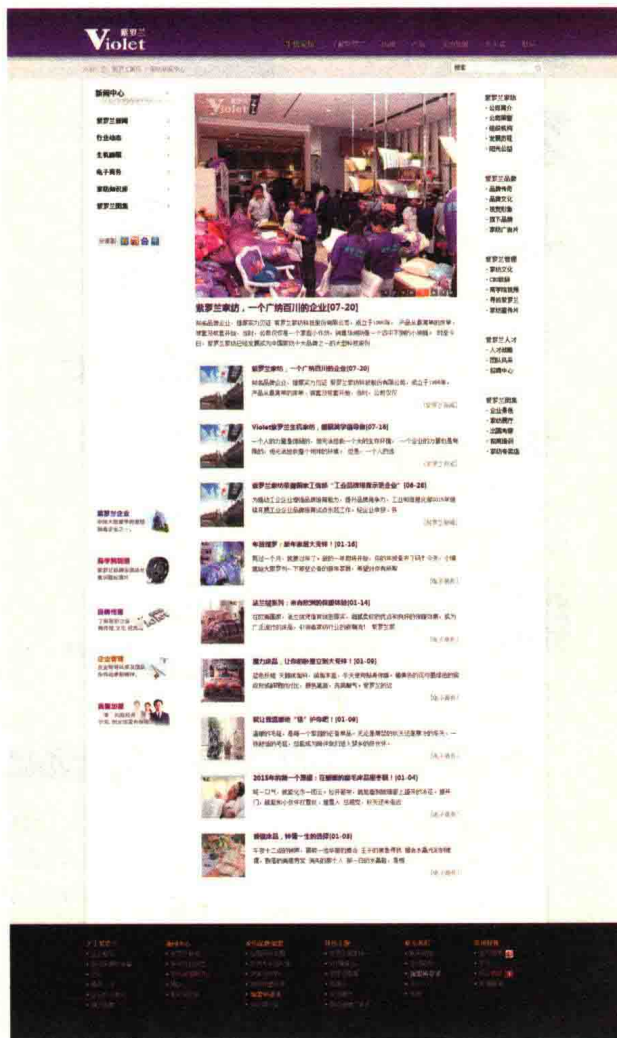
紫罗兰
Violet

搜索

新闻中心

紫罗兰新闻
行业动态
主机新闻
电子商务
家纺知识库
紫罗兰图集

紫罗兰家纺，一个广纳百川的企业[07-20]

紫罗兰家纺，一个广纳百川的企业[07-20]

Violet紫罗兰主机奉纺，继续奖学金颁奖[07-16]

紫罗兰家纺荣膺南通"工会品牌培育示范企业"[06-28]

年货提罗：新年家居大变样！[01-18]

这世搭配：来自欧洲的浪漫风格[01-14]

魅力床品，让你的卧室立刻大变样！[01-09]

就让我温暖你"挂"护你吧！[01-08]

2015年的第一个寒潮：在被窝的做毛衫温暖冬眠[01-04]

婚礼床品，钟爱一生的选择[01-03]

紫罗兰家纺
公司简介
公司荣誉
组织机构
发展历程
相关公益

紫罗兰品牌
品牌传承
品牌文化
视觉形象
旗下品牌
家纺广告片

紫罗兰管理
家纺文化
CI系统
商学院视角
寻找紫罗兰
紫罗兰商城

紫罗兰人才
人才战略
团队风采
招聘中心

紫罗兰图集
企业风采
家纺展示
卖场展示
婚庆展示
紫罗兰专卖店

紫罗兰企业

教学质量

品牌专题

企业荣誉

诚聘加盟